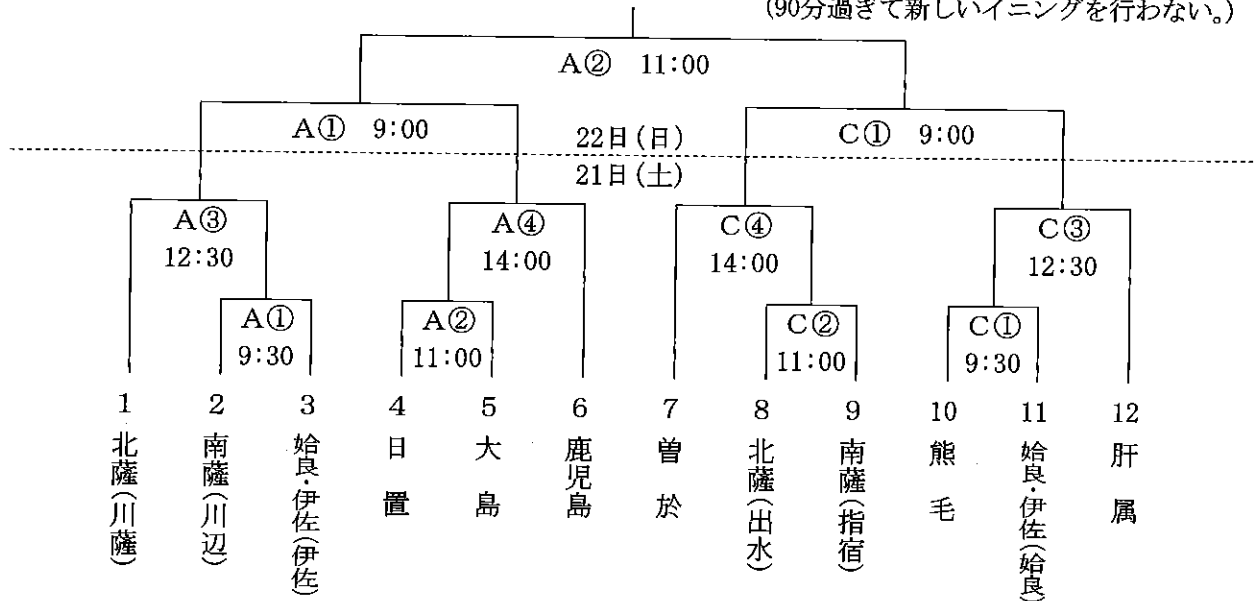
(90分過ぎて新しいイニングを行わない。)

A② 11:00

A① 9:00

22日(日)

21日(土)

C① 9:00

A③ 12:30

A④ 14:00

C④ 14:00

C③ 12:30

A① 9:30

A② 11:00

C② 11:00

C① 9:30

1 北薩(川薩)
2 南薩(川辺)
3 姶良・伊佐(伊佐)
4 日置
5 大島
6 鹿児島
7 曽於
8 北薩(出水)
9 南薩(指宿)
10 熊毛
11 姶良・伊佐(姶良)
12 肝属